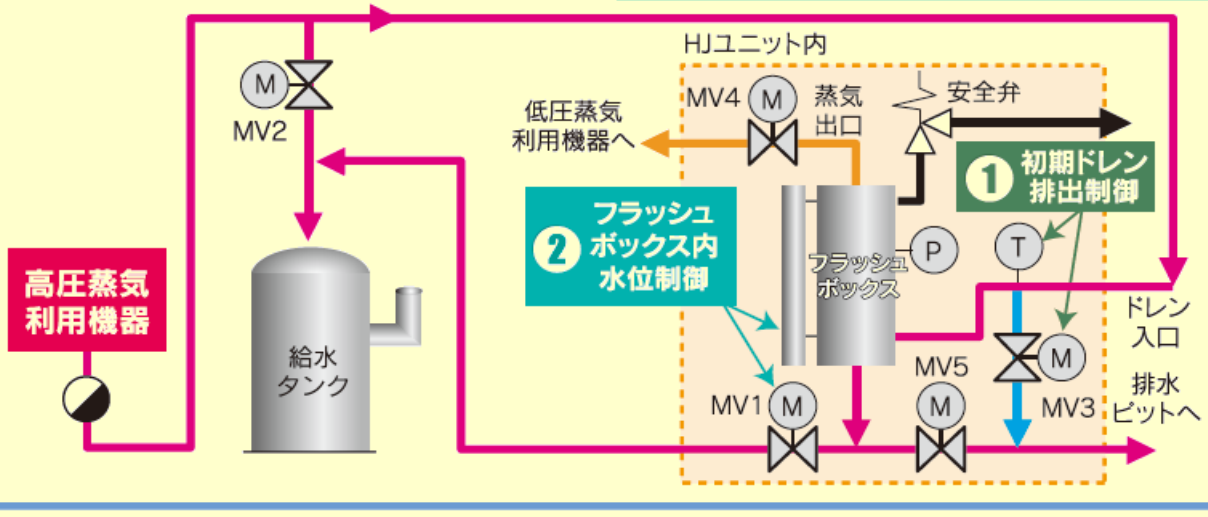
HJユニット内

M

MV2

MV4

M

蒸気出口

安全弁

低圧蒸気利用機器へ

1 初期ドレン排出制御

2 フラッシュボックス内水位制御

フラッシュボックス

P

T

ドレン入口

高圧蒸気利用機器

給水タンク

M

MV3

MV1

M

MV5

M

排水ピットへ